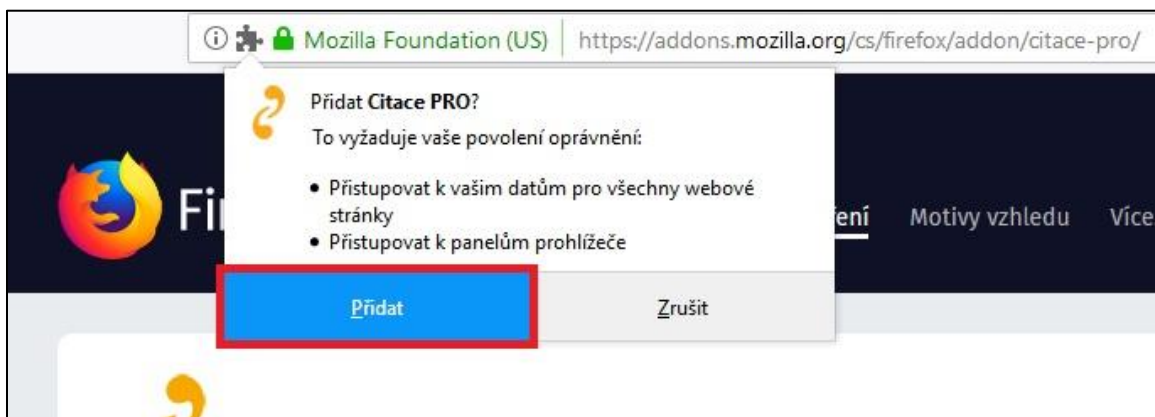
Mozilla Foundation (US) https://addons.mozilla.org/cs/firefox/addon/citace-pro/

Přidat **Citace PRO**?

To vyžaduje vaše povolení oprávnění:

- Přistupovat k vašim datům pro všechny webové stránky
- Přistupovat k panelům prohlížeče

Přidat

Zrušit

Fi

ření

Motivy vzhledu

Více